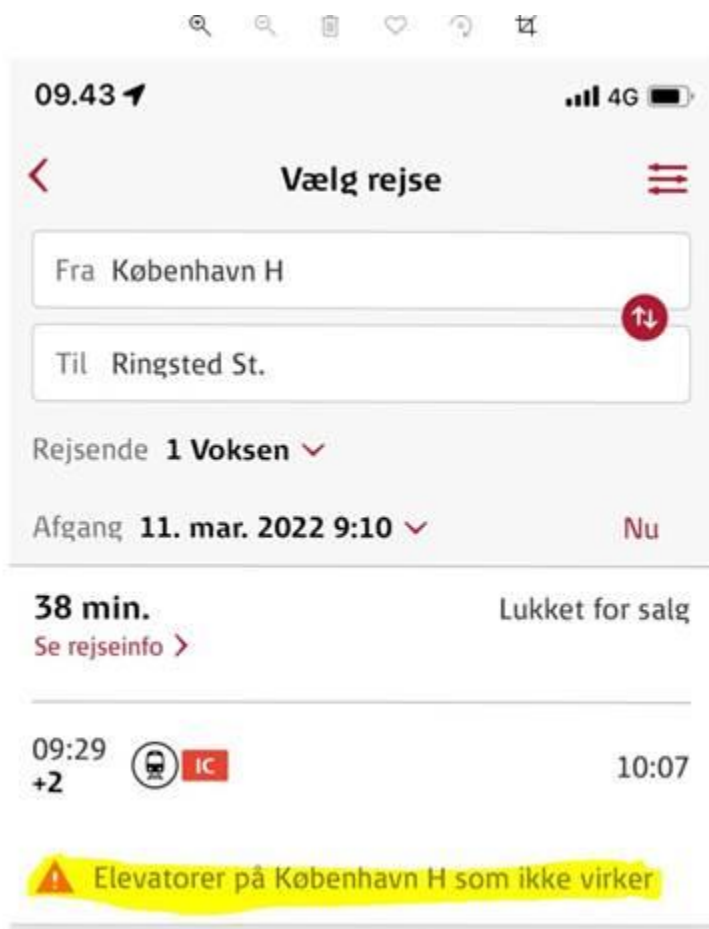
09.43

4G

Vælg rejse

Fra København H

Til Ringsted St.

Rejsende 1 Voksen

Afgang 11. mar. 2022 9:10

Nu

38 min.

Se rejseinfo >

Lukket for salg

09:29
+2

IC

10:07

Elevatorer på København H som ikke virker